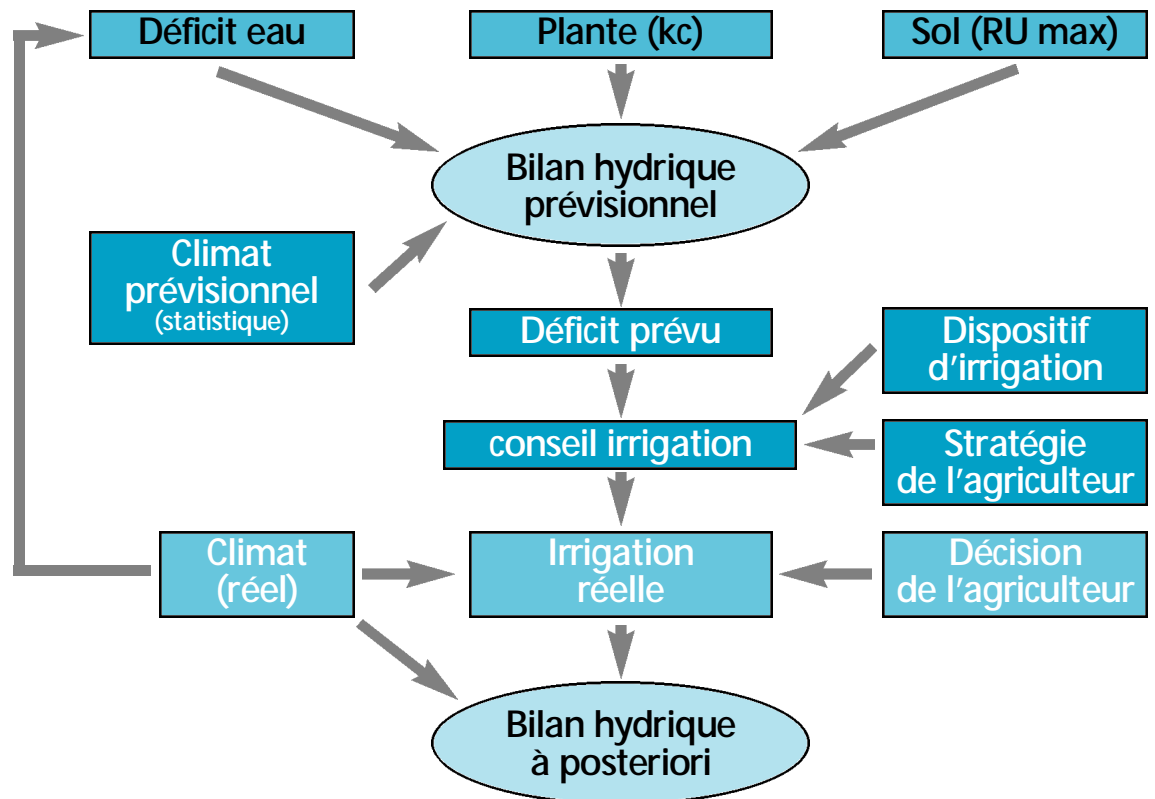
Déficit eau

Plante (kc)

Sol (RU max)

Bilan hydrique prévisionnel

Climat prévisionnel (statistique)

Déficit prévu

Dispositif d'irrigation

conseil irrigation

Stratégie de l'agriculteur

Climat (réel)

Irrigation réelle

Décision de l'agriculteur

Bilan hydrique à posteriori